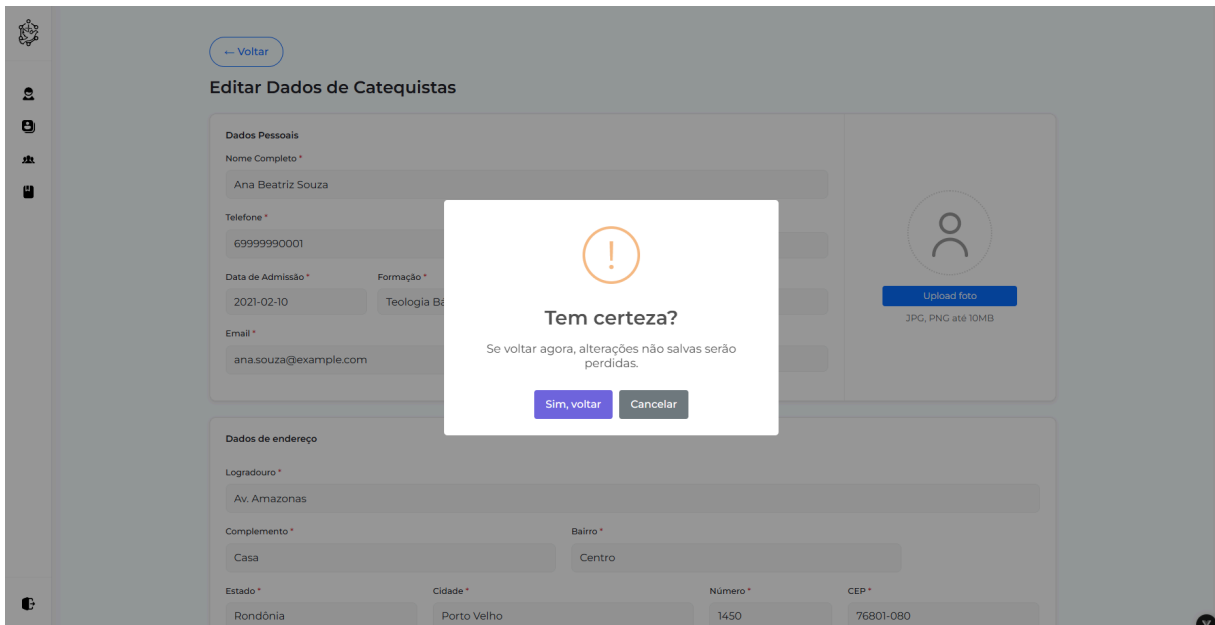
← Voltar

Editar Dados de Catequistas

Dados Pessoais

Nome Completo *

Ana Beatriz Souza

Telefone *

69999990001

Data de Admissão *

2021-02-10

Formação *

Teologia Ba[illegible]

Email *

ana.souza@example.com

Upload foto

JPG, PNG até 10MB

!

Tem certeza?

Se voltar agora, alterações não salvas serão perdidas.

Sim, voltar

Cancelar

Dados de endereço

Logradouro *

Av. Amazonas

Complemento *

Casa

Bairro *

Centro

Estado *

Rondônia

Cidade *

Porto Velho

Número *

1450

CEP *

76801-080